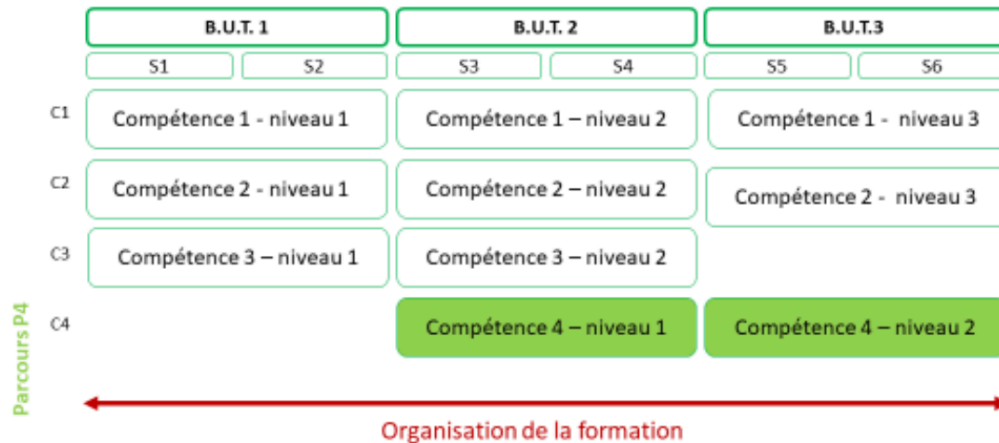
| | B.U.T. 1 | | B.U.T. 2 | | B.U.T.3 | |
|---|---|---|---|---|---|---|
| | S1 | S2 | S3 | S4 | S5 | S6 |
| C1 | Compétence 1 - niveau 1 | | Compétence 1 – niveau 2 | | Compétence 1 - niveau 3 | |
| C2 | Compétence 2 - niveau 1 | | Compétence 2 – niveau 2 | | Compétence 2 - niveau 3 | |
| C3 | Compétence 3 – niveau 1 | | Compétence 3 – niveau 2 | | | |
| C4 | | | Compétence 4 – niveau 1 | | Compétence 4 – niveau 2 | |

Parcours P4

Organisation de la formation